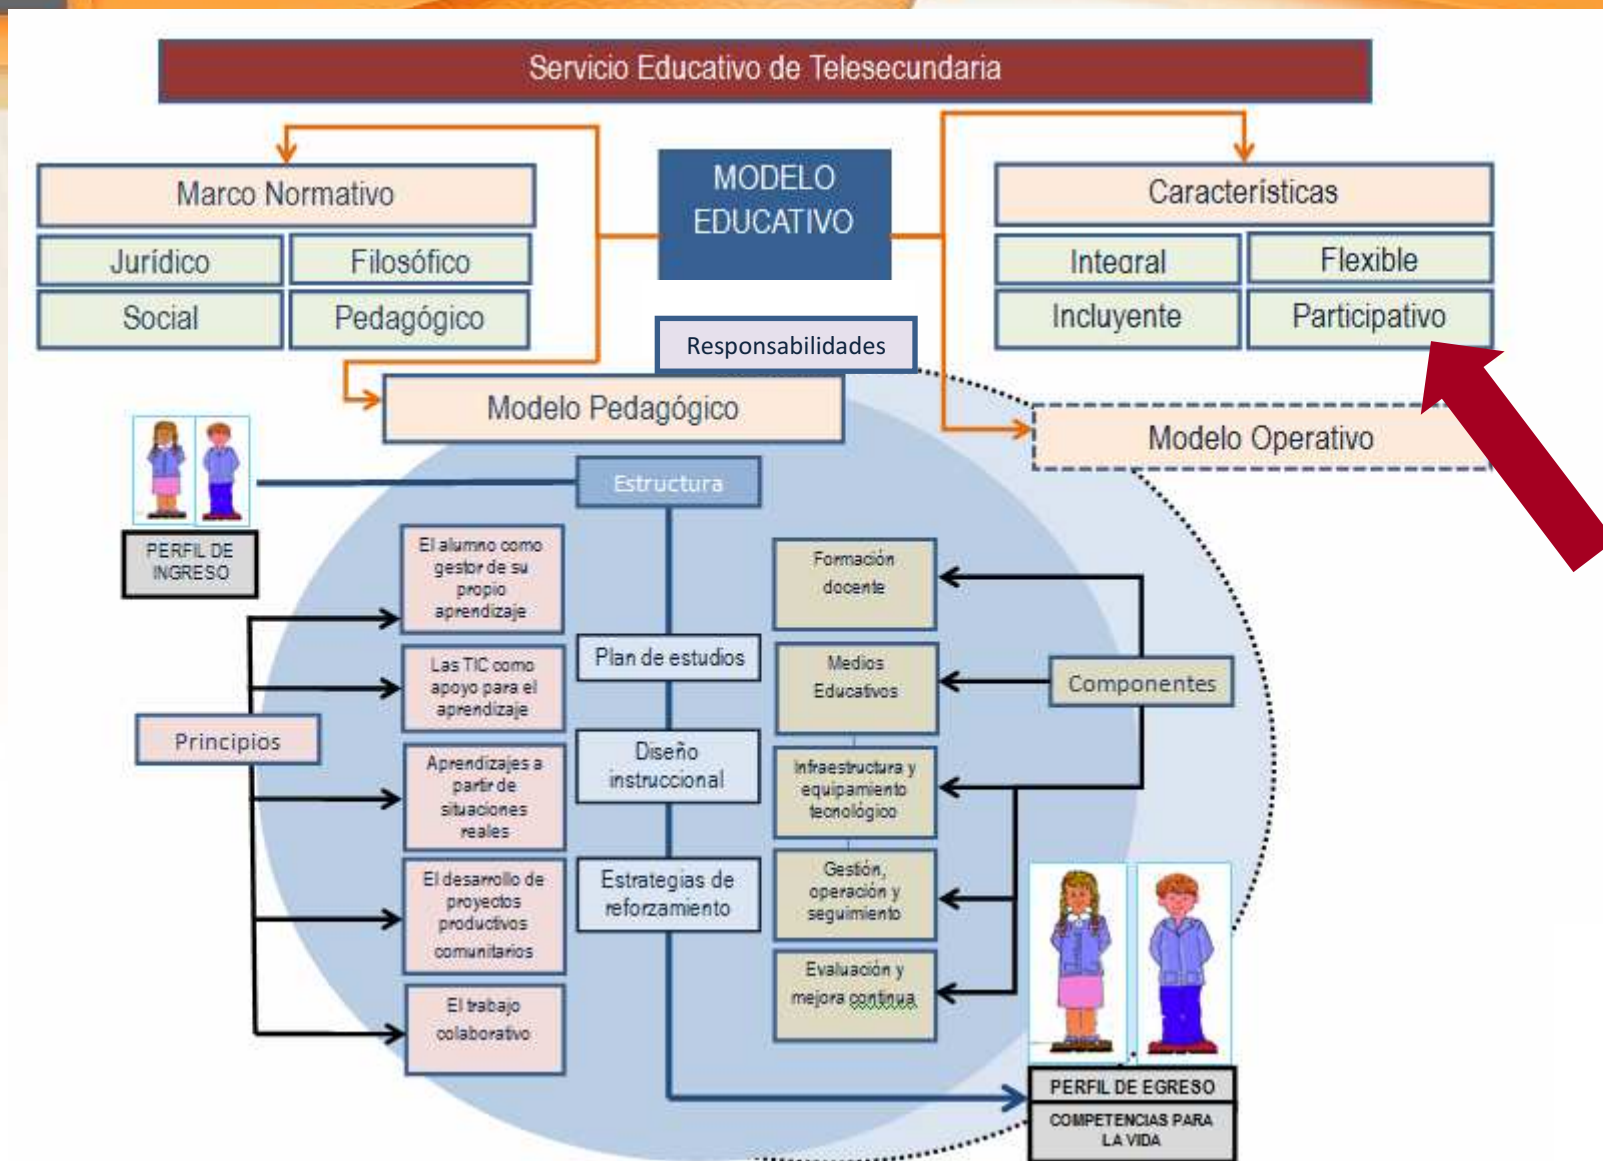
Servicio Educativo de Telesecundaria

Marco Normativo

Jurídico

Filosófico

Social

Pedagógico

MODELO EDUCATIVO

Características

Integral

Flexible

Incluyente

Participativo

Responsabilidades

Modelo Pedagógico

Modelo Operativo

PERFIL DE INGRESO

Estructura

El alumno como gestor de su propio aprendizaje

Las TIC como apoyo para el aprendizaje

Aprendizajes a partir de situaciones reales

El desarrollo de proyectos productivos comunitarios

El trabajo colaborativo

Principios

Plan de estudios

Diseño instruccional

Estrategias de reforzamiento

Formación docente

Medios Educativos

Infraestructura y equipamiento tecnológico

Gestión, operación y seguimiento

Evaluación y mejora continua

Componentes

PERFIL DE EGRESO

COMPETENCIAS PARA LA VIDA